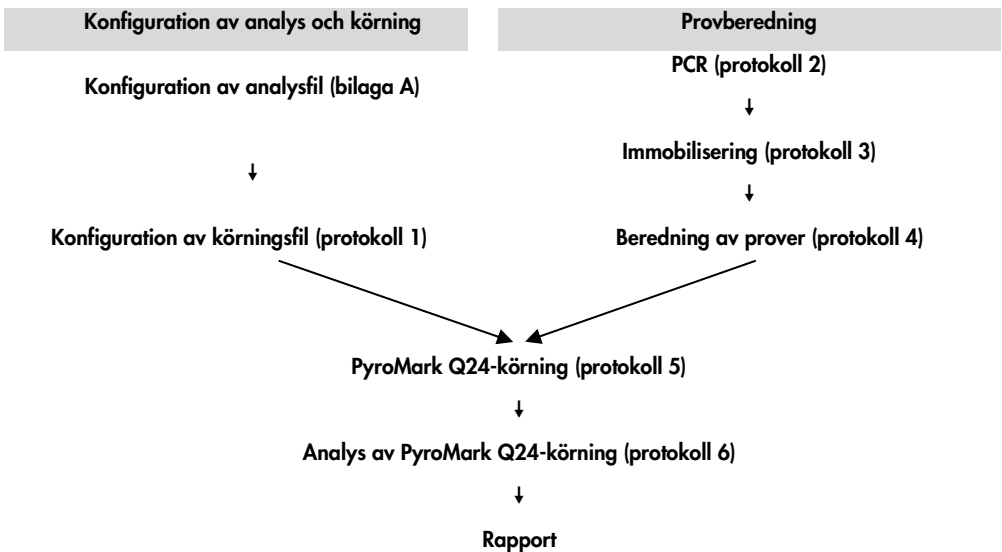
Konfiguration av analys och körning

Konfiguration av analysfil (bilaga A)

↓

Konfiguration av körningsfil (protokoll 1)

Provberedning

PCR (protokoll 2)

↓

Immobilisering (protokoll 3)

↓

Beredning av prover (protokoll 4)

PyroMark Q24-körning (protokoll 5)

↓

Analys av PyroMark Q24-körning (protokoll 6)

↓

Rapport